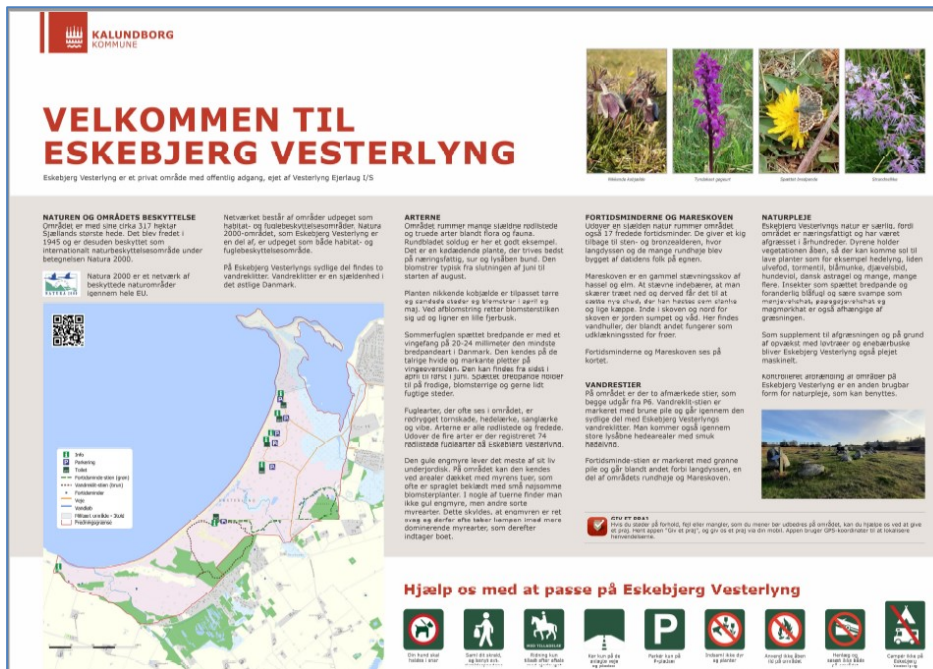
KALUNDBORG KOMMUNE

VELKOMMEN TIL ESKEBJERG VESTERLYNG

Eskebjerg Vesterlyng er et privat område med offentlig adgang, ejet af Vesterlyng Ejerlaug I/S

Nikkende kobjælde

Tyndakset gøgeurt

Spættet brødpande

Strandkvikke

NATUREN OG OMRÅDETS BESKYTTELSE
Området er med sine cirka 317 hektar Sjællands største hede. Det blev fredet i 1945 og er desuden beskyttet som internationalt naturbeskyttelsesområde under betegnelsen Natura 2000.

Natura 2000 er et netværk af beskyttede naturområder igennem hele EU.

NATURA 2000

Netværket består af områder udpeget som habitat- og fuglebeskyttelsesområder. Natura 2000-området, som Eskebjerg Vesterlyng er en del af, er udpeget som både habitat- og fuglebeskyttelsesområde.

På Eskebjerg Vesterlyngs sydlige del findes to vandreklitter. Vandreklitter er en sjældenhed i det østlige Danmark.

ARTERNE
Området rummer mange sjældne rødlistede og truede arter blandt flora og fauna. Rundbladet soldug er her et godt eksempel. Det er en kødædende plante, der trives bedst på næringsfattig, sur og lysåben bund. Den blomstrer typisk fra slutningen af juni til starten af august.

Planten nikkende kobjælde er tilpasset tørre og sandede steder og blomstrer i april og maj. Ved afblomstring retter blomsterstilken sig ud og ligner en lille fjerbusk.

Sommerfuglen spættet bredpande er med et vingefang på 20-24 millimeter den mindste bredpandeart i Danmark. Den kendes på de talrige hvide og markante pletter på vingeoversiden. Den kan findes fra sidst i april til først i juni. Spættet bredpande holder til på frodige, blomsterrige og gerne lidt fugtige steder.

Fuglearter, der ofte ses i området, er rødrygget tornskade, hedelærke, sanglærke og vibe. Arterne er alle rødlistede og fredede. Udover de fire arter er der registreret 74 rødlistede fuglearter på Eskebjerg Vesterlyng.

Den gule engmyre lever det meste af sit liv underjordisk. På området kan den kendes ved arealer dækket med myrens tuer, som ofte er spraglet beklædt med små nøjsomme blomsterplanter. I nogle af tuerne finder man ikke gul engmyre, men andre sorte myrearter. Dette skyldes, at engmyren er ret svag og derfor efter tiden kæmpet imod mere dominerende myrearter, som derefter indtager boet.

FORTIDSMINDERNE OG MARESKOVEN
Udover en sjælden natur rummer området også 17 fredede fortidsminder. De giver et kig tilbage til sten- og bronzealderen, hvor langdysser og de mange rundhøje blev bygget af datidens folk på egnen.

Mareskoven er en gammel stævningsskov af hassel og elm. At stævne indebærer, at man skærer træet ned og derved får det til at sætte nye skud, der kan høstes som stænger og lige kæppe. Inde i skoven og nord for skoven er jorden sumpet og våd. Her findes vandhuller, der blandt andet fungerer som udklækningssted for frøer.

Fortidsminderne og Mareskoven ses på kortet.

VANDRESTIER
På området er der to afmærkede stier, som begge udgår fra P6. Vandreklit-stien er markeret med brune pile og går igennem den sydlige del med Eskebjerg Vesterlyngs vandreklitter. Man kommer også igennem store lysåbne hedearealer med smuk hedevind.

Fortidsminde-stien er markeret med grønne pile og går blandt andet forbi langdyssen, en del af områdets rundhøje og Mareskoven.

NATURPLEJE
Eskebjerg Vesterlyngs natur er særlig, fordi området er næringsfattigt og har været afgræsset i århundreder. Dyrene holder vegetationen åben, så der kan komme sol til lave planter som for eksempel hedelyng, liden ulvefod, tormentil, blåmunke, djævelsbid, hundeviol, dansk astragel og mange, mange flere. Insekter som spættet bredpande og forandelig blåfugl og sære svampe som menjevokshat, papegøjevokshat og magmørkhat er også afhængige af græsningen.

Som supplement til afgræsningen og på grund af opvækst med løvtræer og enebærbuske bliver Eskebjerg Vesterlyng også plejet maskinelt.

Kontrolleret afbrænding af områder på Eskebjerg Vesterlyng er en anden brugbar form for naturpleje, som kan benyttes.

Info
Parkering
Toilet
Fortidsminde-stien (grøn)
Vandreklit-stien (brun)
Fortidsminder
Veje
Vandløb
Fredningsgrænse

GIV ET PRAJ
Hvis du støder på forhold, fejl eller mangler, som du mener bør udbedres på området, kan du hjælpe os ved at give et praj. Hent appen "Giv et praj", og giv os et praj via din mobil. Appen bruger GPS-koordinater til at lokalisere henvendelserne.

Hjælp os med at passe på Eskebjerg Vesterlyng

Din hund skal holdes i snor
Samt dit skrald, og beruk ork
Ridning kun tilladt efter aftale
Kør kun på de anlagte veje og stier
Parkér kun på P-pladser
Dobbelt ikke dyr og planter
Anvend ikke åben ild på området
Henkast og saml ikke affald
Camper ikke på Eskebjerg Vesterlyng